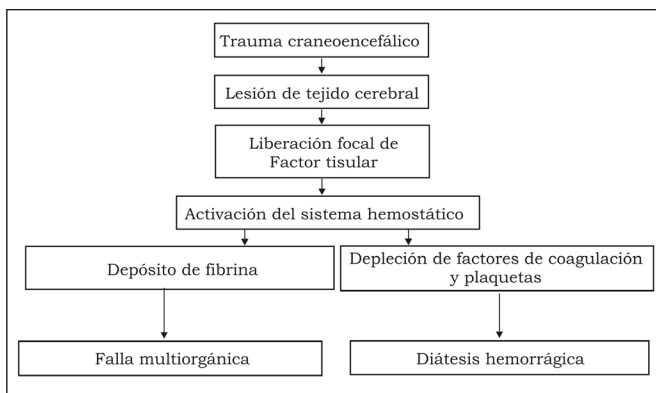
Trauma craneoencefálico

Lesión de tejido cerebral

Liberación focal de Factor tisular

Activación del sistema hemostático

Depósito de fibrina

Depleción de factores de coagulación y plaquetas

Falla multiorgánica

Diátesis hemorrágica